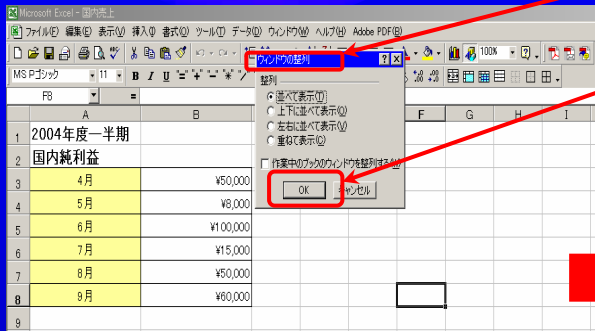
Microsoft Excel - 国内売上

ファイル(F) 編集(E) 表示(V) 挿入(I) 書式(O) ツール(T) データ(D) ウィンドウ(W) ヘルプ(H) Adobe PDF(B)

100%

MS Pゴシック 11 B I U

F8 =

ウィンドウの整列 ? X

整列
並べて表示(T)
上下に並べて表示(H)
左右に並べて表示(V)
重ねて表示(C)

作業中のブックのウィンドウを整列する(W)

OK キャンセル

| | A | B | | F | G | H | I |
|---|---|---|---|---|---|---|---|
| 1 | 2004年度一半期 | | | | | | |
| 2 | 国内純利益 | | | | | | |
| 3 | 4月 | ¥50,000 | | | | | |
| 4 | 5月 | ¥8,000 | | | | | |
| 5 | 6月 | ¥100,000 | | | | | |
| 6 | 7月 | ¥15,000 | | | | | |
| 7 | 8月 | ¥50,000 | | | | | |
| 8 | 9月 | ¥60,000 | | | | | |
| 9 | | | | | | | |